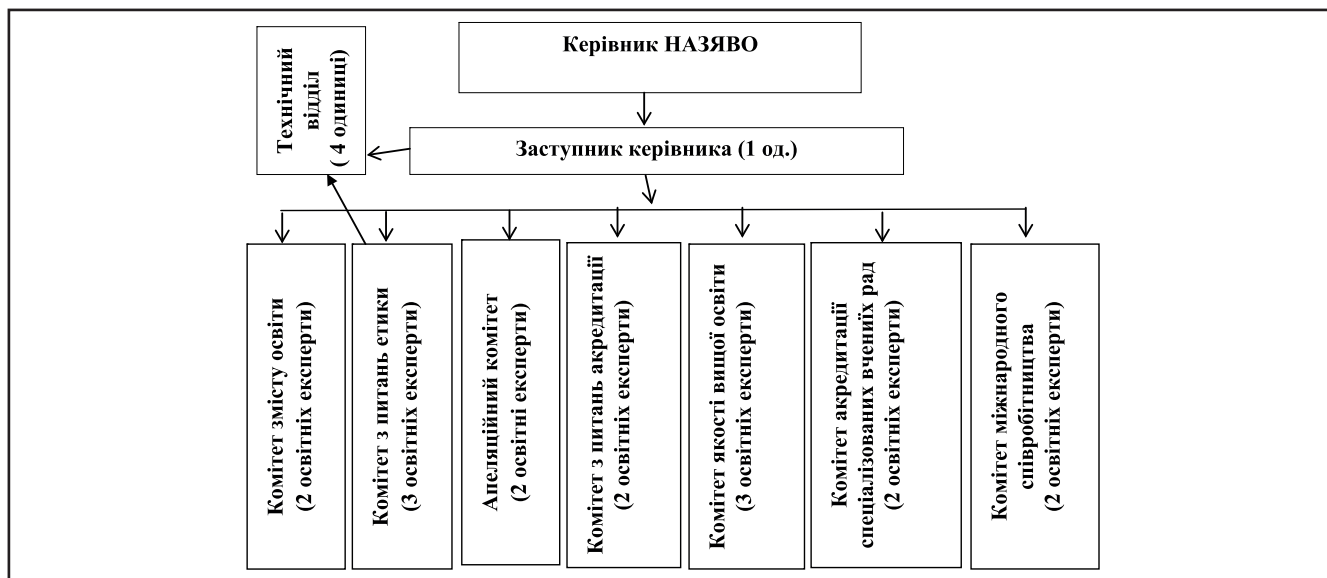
Керівник НАЗЯВО

Технічний відділ ( 4 одиниці)

Заступник керівника (1 од.)

Комітет змісту освіти (2 освітніх експерти)

Комітет з питань етики (3 освітніх експерти)

Апеляційний комітет (2 освітні експерти)

Комітет з питань акредитації (2 освітніх експерти)

Комітет якості вищої освіти (3 освітніх експерти)

Комітет акредитації спеціалізованих вчених рад (2 освітніх експерти)

Комітет міжнародного співробітництва (2 освітніх експерти)